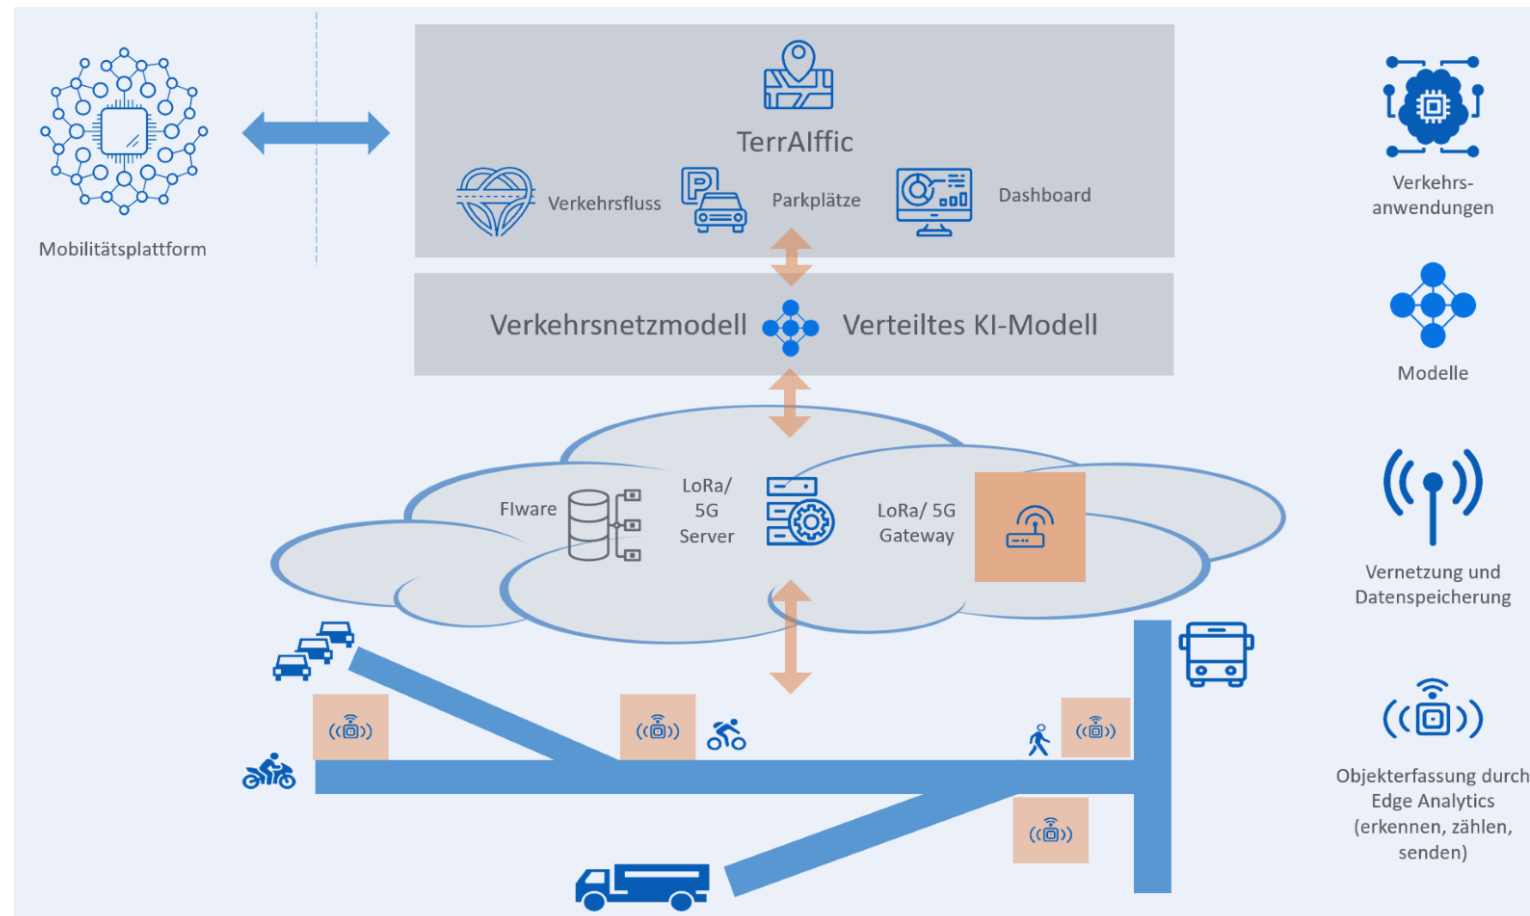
Mobilitätsplattform

TerrAIffic

Verkehrsfluss

Parkplätze

Dashboard

Verkehrsnetzmodell

Verteiltes KI-Modell

FIware

LoRa/ 5G Server

LoRa/ 5G Gateway

Verkehrs-anwendungen

Modelle

Vernetzung und Datenspeicherung

Objekterfassung durch Edge Analytics (erkennen, zählen, senden)